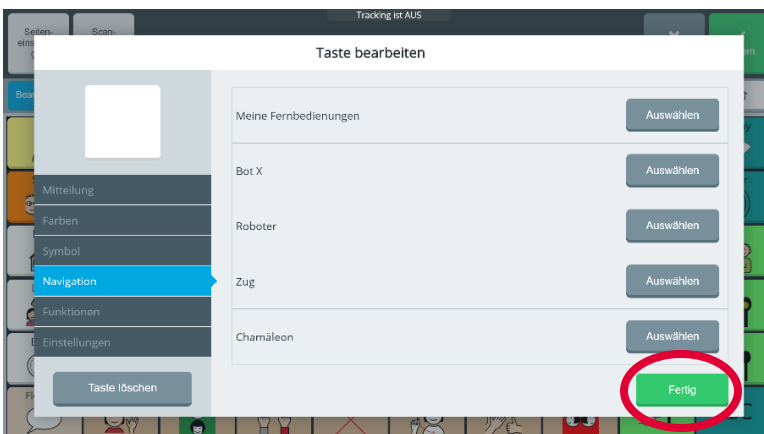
Tracking ist AUS

Seiten-eins

Scan-

Taste bearbeiten

Mitteilung
Farben
Symbol
Navigation
Funktionen
Einstellungen

Taste löschen

Meine Fernbedienungen
Auswählen

Bot X
Auswählen

Roboter
Auswählen

Zug
Auswählen

Chamäleon
Auswählen

Fertig